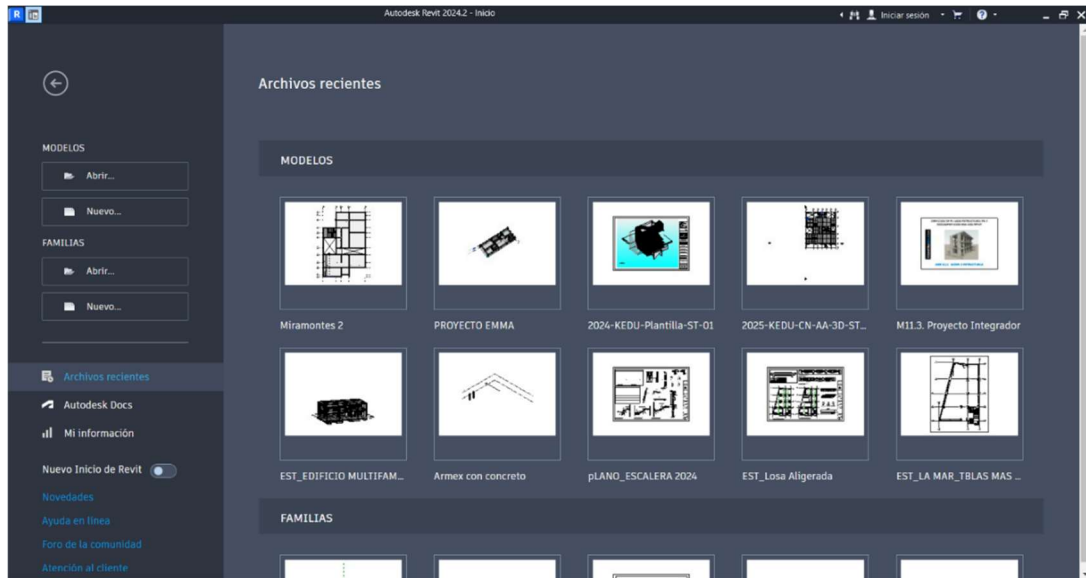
Autodesk Revit 2024.2 - Inicio

Iniciar sesión

MODELOS

Abrir...

Nuevo...

FAMILIAS

Abrir...

Nuevo...

Archivos recientes

Autodesk Docs

Mi información

Nuevo Inicio de Revit

Novedades

Ayuda en línea

Foro de la comunidad

Atención al cliente

Archivos recientes

MODELOS

Miramontes 2

PROYECTO EMMA

2024-KEDU-Plantilla-ST-01

2025-KEDU-CN-AA-3D-ST...

M11.3. Proyecto Integrador

EST_EDIFICIO MULTIFAM...

Armex con concreto

pLANO_ESCALERA 2024

EST_Losa Aligerada

EST_LA MAR_TBLAS MAS ...

FAMILIAS